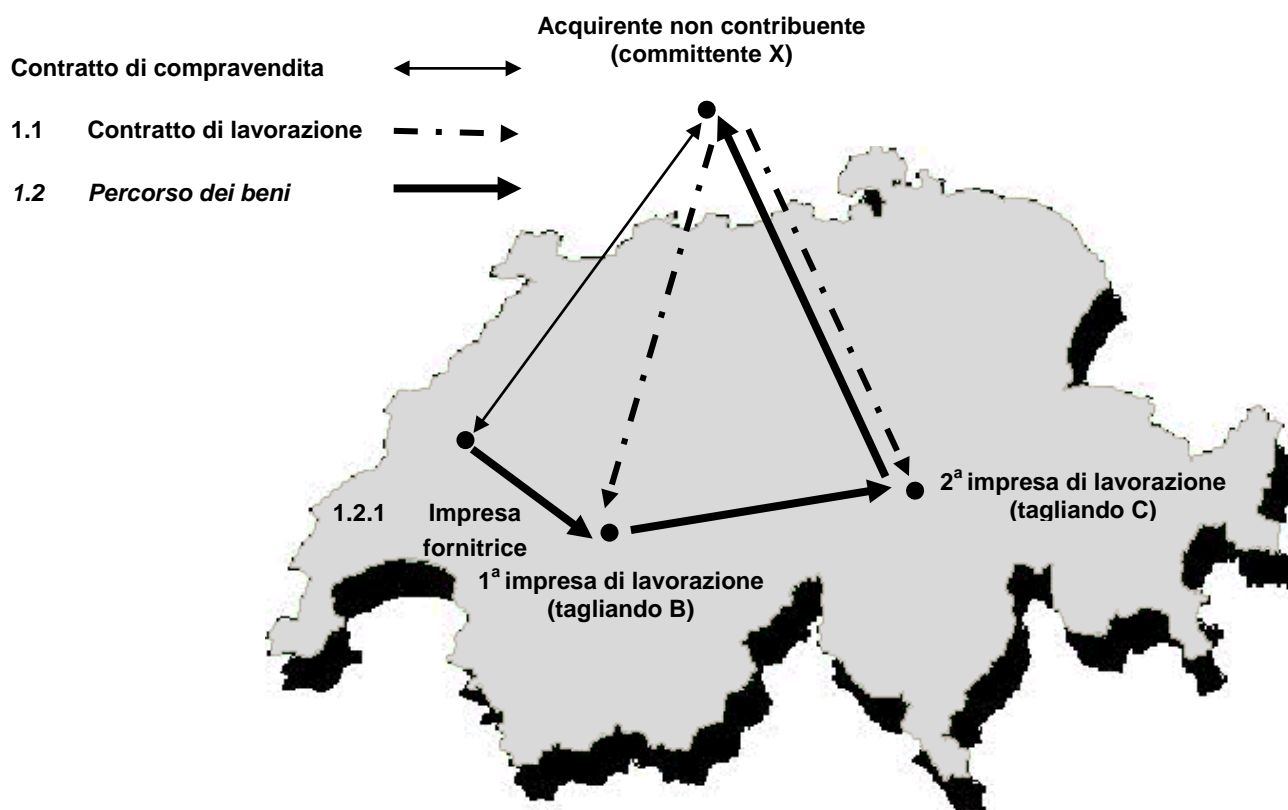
Acquirente non contribuente (committente X)

Contratto di compravendita

1.1 Contratto di lavorazione

*1.2 Percorso dei beni*

1.2.1 Impresa fornitrice

1$^{a}$ impresa di lavorazione (tagliando B)

2$^{a}$ impresa di lavorazione (tagliando C)